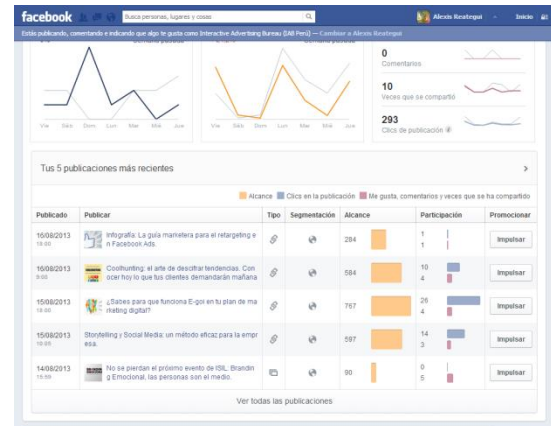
facebook

Busca personas, lugares y cosas

Alexis Reategui

Inicio

Estás publicando, comentando e indicando que algo te gusta como Interactive Advertising Bureau (IAB Perú) — Cambiar a Alexis Reategui

Vie Sáb Dom Lun Mar Mié Jue

0
Comentarios

10
Veces que se compartió

293
Clics de publicación

Tus 5 publicaciones más recientes

Alcance Clics en la publicación Me gusta, comentarios y veces que se ha compartido

| Publicado | Publicar | Tipo | Segmentación | Alcance | Participación | Promocionar |
|---|---|---|---|---|---|---|
| 16/08/2013 18:00 | Infografía: La guía marketera para el retargeting en Facebook Ads. | | | 284 | 1 1 | Impulsar |
| 16/08/2013 9:00 | Coolhunting: el arte de descifrar tendencias. Conocer hoy lo que tus clientes demandarán mañana | | | 584 | 10 4 | Impulsar |
| 15/08/2013 18:00 | ¿Sabes para que funciona E-goi en tu plan de marketing digital? | | | 767 | 26 4 | Impulsar |
| 15/08/2013 10:00 | Storytelling y Social Media: un método eficaz para la empresa. | | | 587 | 14 3 | Impulsar |
| 14/08/2013 18:00 | No se pierdan el próximo evento de ISIL, Branding Emocional, las personas son el medio. | | | 90 | 0 5 | Impulsar |

Ver todas las publicaciones